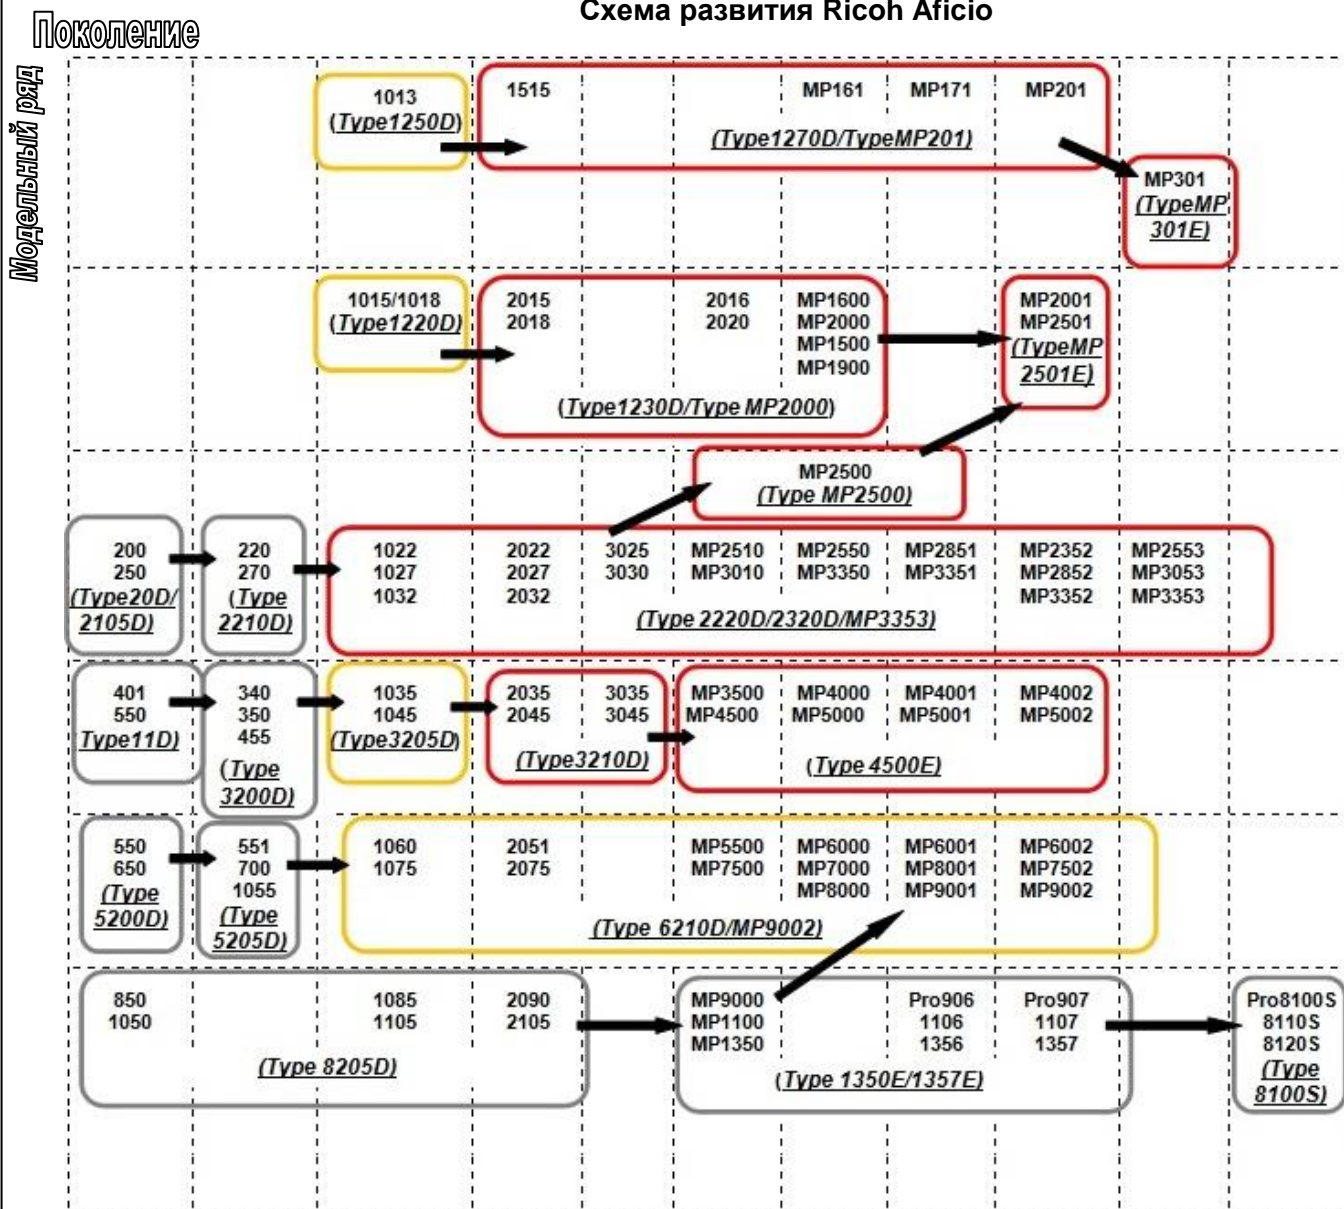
Поколение

Схема развития Ricoh Aficio

Модельный ряд

1013 (Type1250D)

1515 MP161 MP171 MP201 (Type1270D/TypeMP201)

MP301 (TypeMP 301E)

1015/1018 (Type1220D)

2015 2018 2016 2020 MP1600 MP2000 MP1500 MP1900 (Type1230D/Type MP2000)

MP2001 MP2501 (TypeMP 2501E)

MP2500 (Type MP2500)

200 250 (Type20D/ 2105D)

220 270 (Type 2210D)

1022 1027 1032 2022 2027 2032 3025 3030 MP2510 MP3010 MP2550 MP3350 MP2851 MP3351 MP2352 MP2852 MP3352 MP2553 MP3053 MP3353 (Type 2220D/2320D/MP3353)

401 550 Type11D)

340 350 455 (Type 3200D)

1035 1045 (Type3205D)

2035 2045 3035 3045 (Type3210D)

MP3500 MP4500 MP4000 MP5000 MP4001 MP5001 MP4002 MP5002 (Type 4500E)

550 650 (Type 5200D)

551 700 1055 (Type 5205D)

1060 1075 2051 2075 MP5500 MP7500 MP6000 MP7000 MP8000 MP6001 MP8001 MP9001 MP6002 MP7502 MP9002 (Type 6210D/MP9002)

850 1050 1085 1105 2090 2105 (Type 8205D)

MP9000 MP1100 MP1350 Pro906 1106 1356 Pro907 1107 1357 (Type 1350E/1357E)

Pro8100S 8110S 8120S (Type 8100S)